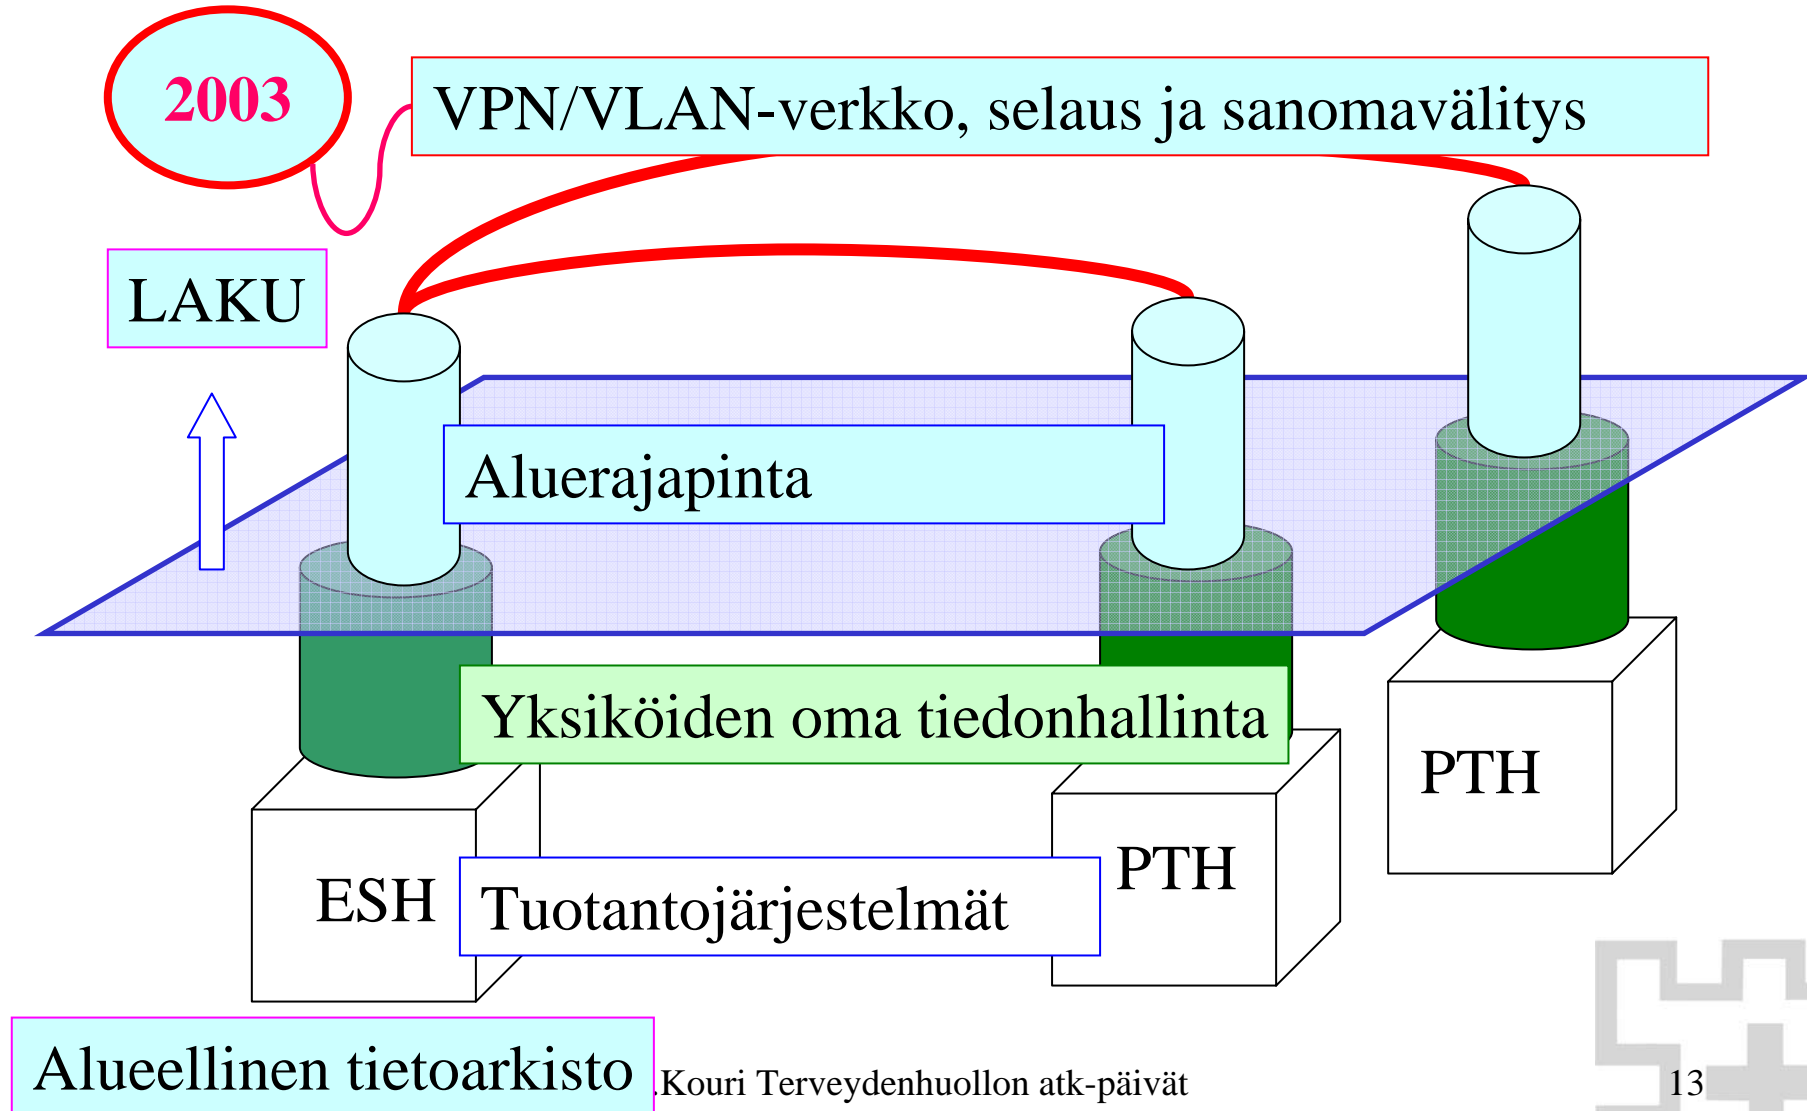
2003

VPN/VLAN-verkko, selaus ja sanomavälitys

LAKU

Aluerajapinta

Yksiköiden oma tiedonhallinta

PTH

ESH

Tuotantojärjestelmät

PTH

Alueellinen tietoarkisto

.Kouri Terveydenhuollon atk-päivät

13